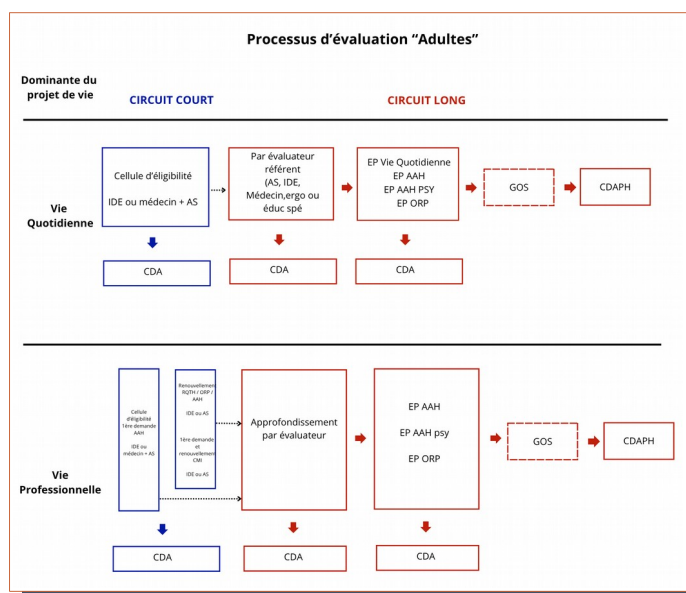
Processus d'évaluation "Adultes"

Dominante du projet de vie

CIRCUIT COURT

CIRCUIT LONG

Vie Quotidienne

Cellule d'éligibilité

IDE ou médecin + AS

CDA

Par évaluateur référent (AS, IDE, Médecin,ergo ou éduc spé

CDA

EP Vie Quotidienne
EP AAH
EP AAH PSY
EP ORP

CDA

GOS

CDAPH

Vie Professionnelle

Cellule d'éligibilité 1ère demande AAH

IDE ou médecin + AS

CDA

Renouvellement RQTH / ORP / AAH

IDE ou AS

1ère demande et renouvellement CMI

IDE ou AS

Approfondissement par évaluateur

CDA

EP AAH

EP AAH psy

EP ORP

CDA

GOS

CDAPH